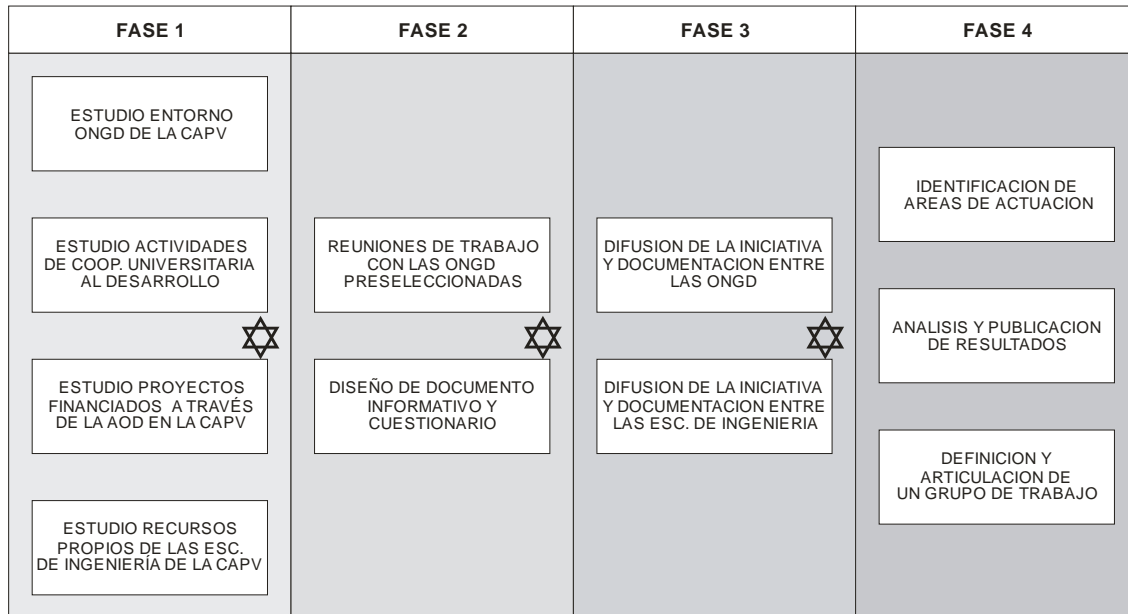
FASE 1

ESTUDIO ENTORNO ONGD DE LA CAPV

ESTUDIO ACTIVIDADES DE COOP. UNIVERSITARIA AL DESARROLLO

ESTUDIO PROYECTOS FINANCIADOS A TRAVÉS DE LA AOD EN LA CAPV

ESTUDIO RECURSOS PROPIOS DE LAS ESC. DE INGENIERÍA DE LA CAPV

FASE 2

REUNIONES DE TRABAJO CON LAS ONGD PRESELECCIONADAS

DISEÑO DE DOCUMENTO INFORMATIVO Y CUESTIONARIO

FASE 3

DIFUSION DE LA INICIATIVA Y DOCUMENTACION ENTRE LAS ONGD

DIFUSION DE LA INICIATIVA Y DOCUMENTACION ENTRE LAS ESC. DE INGENIERIA

FASE 4

IDENTIFICACION DE AREAS DE ACTUACION

ANALISIS Y PUBLICACION DE RESULTADOS

DEFINICION Y ARTICULACION DE UN GRUPO DE TRABAJO